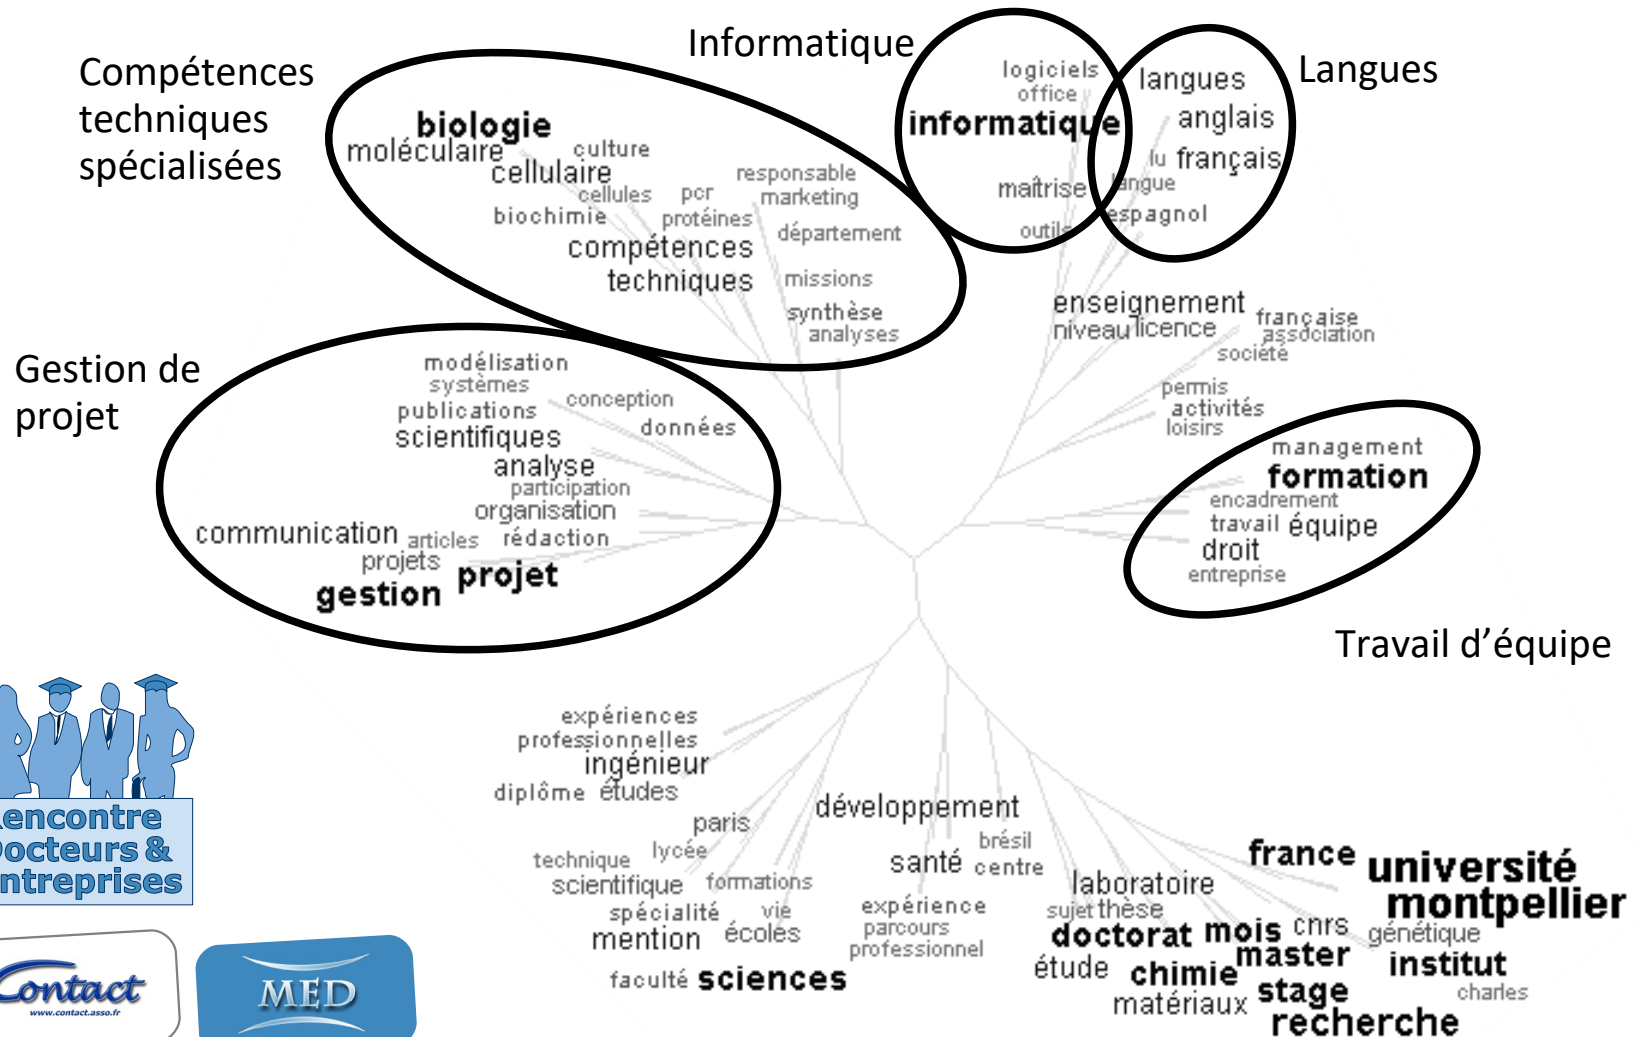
Compétences techniques spécialisées

Informatique

Langues

Gestion de projet

Travail d'équipe

biologie moléculaire culture cellulaire cellules pcr responsable marketing biochimie protéines département compétences techniques missions synthèse analyses

logiciels office informatique maîtrise outils

langues anglais lu français langue espagnol

enseignement niveau licence française association société permis activités loisirs

modélisation systèmes publications conception scientifiques données analyse participation organisation communication articles rédaction projets gestion projet

management formation encadrement travail équipe droit entreprise

expériences professionnelles ingénieur diplôme études paris technique lycée scientifique formations spécialité vie mention écoles faculté sciences

développement brésil santé centre expérience parcours professionnel

laboratoire sujet thèse doctorat mois cnrs étude chimie master matériaux stage recherche france université montpellier génétique institut charles

Rencontre Docteurs & Entreprises

Contact
www.contact.asso.fr

MED